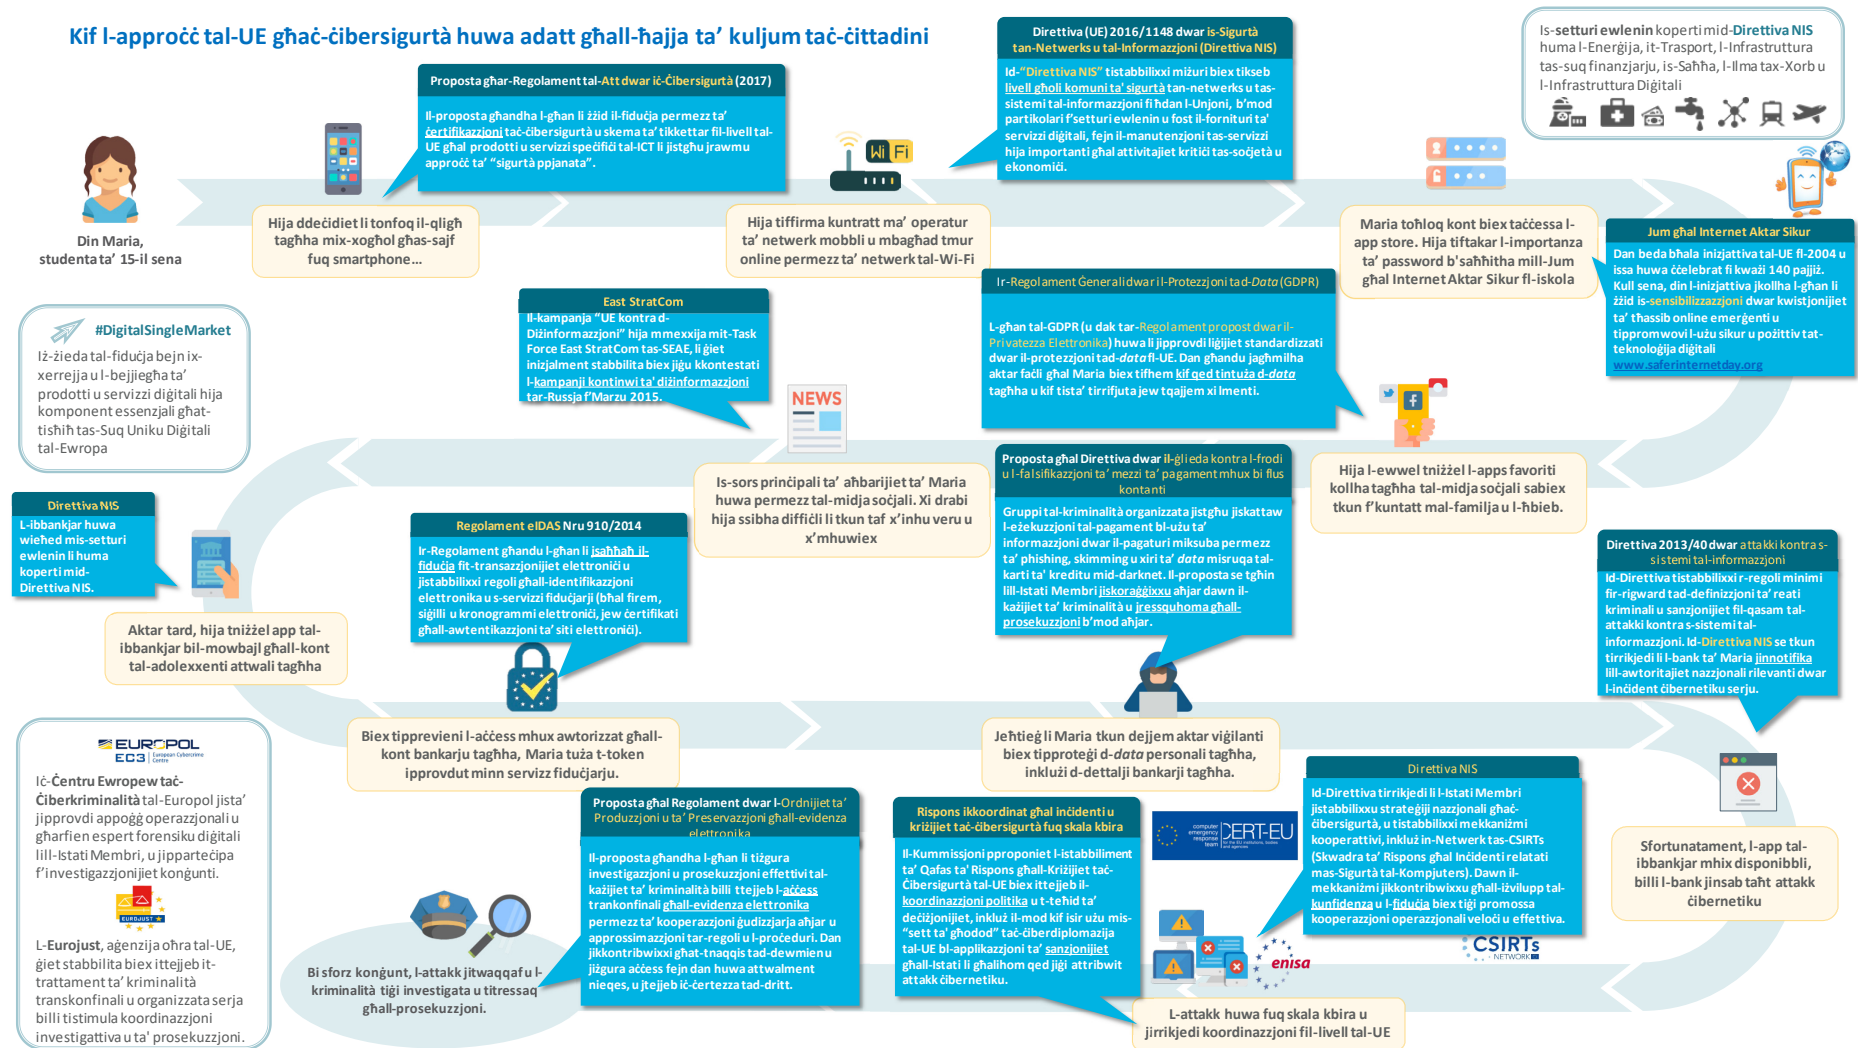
Kif l-approċċ tal-UE għaċ-ċibersigurtà huwa adatt għall-ħajja ta' kuljum taċ-ċittadini

Din Maria, studenta ta' 15-il sena

Proposta għar-Regolament tal-Att dwar iċ-Ċibersigurtà (2017)

Il-proposta għandha l-għan li żżid il-fiduċja permezz ta' ċertifikazzjoni taċ-ċibersigurtà u skema ta' tikkettar fil-livell tal-UE għal prodotti u servizzi speċifiċi tal-ICT li jistgħu jrawmu approċċ ta' "sigurtà ppjanata".

Hija ddeċidiet li tonfoq il-qligħ tagħha mix-xogħol għas-sajf fuq smartphone...

Direttiva (UE) 2016/1148 dwar is-Sigurtà tan-Netwerks u tal-Informazzjoni (Direttiva NIS)

Id-"Direttiva NIS" tistabbilixxi miżuri biex tikseb livell għoli komuni ta' sigurtà tan-netwerks u tas-sistemi tal-informazzjoni fi ħdan l-Unjoni, b'mod partikolari f'setturi ewlenin u fost il-fornituri ta' servizzi diġitali, fejn il-manutenzjoni tas-servizzi hija importanti għal attivitajiet kritiċi tas-soċjetà u ekonomiċi.

Wi Fi

Hija tiffirma kuntratt ma' operatur ta' netwerk mobbli u mbagħad tmur online permezz ta' netwerk tal-Wi-Fi

Is-setturi ewlenin koperti mid-Direttiva NIS huma l-Enerġija, it-Trasport, l-Infrastruttura tas-suq finanzjarju, is-Saħħa, l-Ilma tax-Xorb u l-Infrastruttura Diġitali

Maria toħloq kont biex taċċessa l-app store. Hija tiftakar l-importanza ta' password b'saħħitha mill-Jum għal Internet Aktar Sikur fl-iskola

Jum għal Internet Aktar Sikur

Dan beda bħala inizjattiva tal-UE fl-2004 u issa huwa ċċelebrat fi kważi 140 pajjiż. Kull sena, din l-inizjattiva jkollha l-għan li żżid is-sensibilizzazzjoni dwar kwistjonijiet ta' tħassib online emerġenti u tippromwovi l-użu sikur u pożittiv tat-teknoloġija diġitali
www.saferinternetday.org

#DigitalSingleMarket

Iż-żieda tal-fiduċja bejn ix-xerrejja u l-bejjiegħa ta' prodotti u servizzi diġitali hija komponent essenzjali għat-tisħiħ tas-Suq Uniku Diġitali tal-Ewropa

East StratCom

Il-kampanja "UE kontra d-Diżinformazzjoni" hija mmexxija mit-Task Force East StratCom tas-SEAE, li ġiet inizjalment stabbilita biex jiġu kkontestati l-kampanji kontinwi ta' diżinformazzjoni tar-Russja f'Marzu 2015.

Ir-Regolament Ġenerali dwar il-Protezzjoni tad-Data (GDPR)

L-għan tal-GDPR (u dak tar-Regolament propost dwar il-Privatezza Elettronika) huwa li jipprovdi liġijiet standardizzati dwar il-protezzjoni tad-data fl-UE. Dan għandu jagħmilha aktar faċli għal Maria biex tifhem kif qed tintuża d-data tagħha u kif tista' tirrifjuta jew tqajjem ilmenti.

NEWS

Is-sors prinċipali ta' aħbarijiet ta' Maria huwa permezz tal-midja soċjali. Xi drabi hija ssibha diffiċli li tkun taf x'inhu veru u x'mhuwiex

Proposta għal Direttiva dwar il-ġlieda kontra l-frodi u l-falsifikazzjoni ta' mezzi ta' pagament mhux bi flus kontanti

Gruppi tal-kriminalità organizzata jistgħu jiskattaw l-eżekuzzjoni tal-pagament bl-użu ta' informazzjoni dwar il-pagaturi miksuba permezz ta' phishing, skimming u xiri ta' data misruqa tal-karti ta' kreditu mid-darknet. Il-proposta se tgħin lill-Istati Membri jiskoraġġixxu aħjar dawn il-każijiet ta' kriminalità u jressquhom għall-prosekuzzjoni b'mod aħjar.

Hija l-ewwel tniżżel l-apps favoriti kollha tagħha tal-midja soċjali sabiex tkun f'kuntatt mal-familja u l-ħbieb.

Direttiva NIS

L-ibbankjar huwa wieħed mis-setturi ewlenin li huma koperti mid-Direttiva NIS.

Regolament eIDAS Nru 910/2014

Ir-Regolament għandu l-għan li jsaħħaħ il-fiduċja fit-tranżazzjonijiet elettroniċi u jistabbilixxi regoli għall-identifikazzjoni elettronika u s-servizzi fiduċjarji (bħal firem, siġilli u kronogrammi elettroniċi, jew ċertifikati għall-awtentikazzjoni ta' siti elettroniċi).

Aktar tard, hija tniżżel app tal-ibbankjar bil-mowbajl għall-kont tal-adolexxenti attwali tagħha

Direttiva 2013/40 dwar attakki kontra s-sistemi tal-informazzjoni

Id-Direttiva tistabbilixxi r-regoli minimi fir-rigward tad-definizzjoni ta' reati kriminali u sanzjonijiet fil-qasam tal-attakki kontra s-sistemi tal-informazzjoni. Id-Direttiva NIS se tkun tirrikjedi li l-bank ta' Maria jinnotifika lill-awtoritajiet nazzjonali rilevanti dwar l-inċident ċibernetiku serju.

EUROPOL EC3 European Cybercrime Centre

Iċ-Ċentru Ewropew taċ-Ċiberkriminalità tal-Europol jista' jipprovdi appoġġ operazzjonali u għarfien espert forensiku diġitali lill-Istati Membri, u jipparteċipa f'investigazzjonijiet konġunti.

EUROJUST

L-Eurojust, aġenzija oħra tal-UE, ġiet stabbilita biex ittejjeb it-trattament ta' kriminalità transkonfinali u organizzata serja billi tistimula koordinazzjoni investigattiva u ta' prosekuzzjoni.

Biex tipprevieni l-aċċess mhux awtorizzat għall-kont bankarju tagħha, Maria tuża t-token ipprovdut minn servizz fiduċjarju.

Jeħtieġ li Maria tkun dejjem aktar viġilanti biex tipproteġi d-data personali tagħha, inklużi d-dettalji bankarji tagħha.

Direttiva NIS

Id-Direttiva tirrikjedi li l-Istati Membri jistabbilixxu strateġiji nazzjonali għaċ-ċibersigurtà, u tistabbilixxi mekkaniżmi kooperattivi, inkluż in-Netwerk tas-CSIRTs (Skwadra ta' Rispons għal Inċidenti relatati mas-Sigurtà tal-Kompjuters). Dawn il-mekkaniżmi jikkontribwixxu għall-iżvilupp tal-kunfidenza u l-fiduċja biex tiġi promossa kooperazzjoni operazzjonali veloċi u effettiva.

Sfortunatament, l-app tal-ibbankjar mhix disponibbli, billi l-bank jinsab taħt attakk ċibernetiku

Proposta għal Regolament dwar l-Ordnijiet ta' Produzzjoni u ta' Preservazzjoni għall-evidenza elettronika

Il-proposta għandha l-għan li tiżgura investigazzjonijiet u prosekuzzjonijiet effettivi tal-każijiet ta' kriminalità billi ttejjeb l-aċċess transkonfinali għall-evidenza elettronika permezz ta' kooperazzjoni ġudizzjarja aħjar u approssimazzjoni tar-regoli u l-proċeduri. Dan jikkontribwixxi għat-tnaqqis tad-dewmien u jiżgura aċċess fejn dan huwa attwalment nieqes, u jtejjeb iċ-ċertezza tad-dritt.

Rispons ikkoordinat għal inċidenti u kriżijiet taċ-ċibersigurtà fuq skala kbira

Il-Kummissjoni pproponiet l-istabbiliment ta' Qafas ta' Rispons għall-Kriżijiet taċ-Ċibersigurtà tal-UE biex ittejjeb il-koordinazzjoni politika u t-teħid ta' deċiżjonijiet, inkluż il-mod kif isir użu mis-"sett ta' għodod" taċ-ċiberdiplomazija tal-UE bl-applikazzjoni ta' sanzjonijiet għall-Istati li għalihom qed jiġi attribwit attakk ċibernetiku.

computer emergency response team CERT-EU for the EU institutions, bodies and agencies

enisa

CSIRTS NETWORK

Bi sforz konġunt, l-attakk jitwaqqaf u l-kriminalità tiġi investigata u titressaq għall-prosekuzzjoni.

L-attakk huwa fuq skala kbira u jirrikjedi koordinazzjoni fil-livell tal-UE